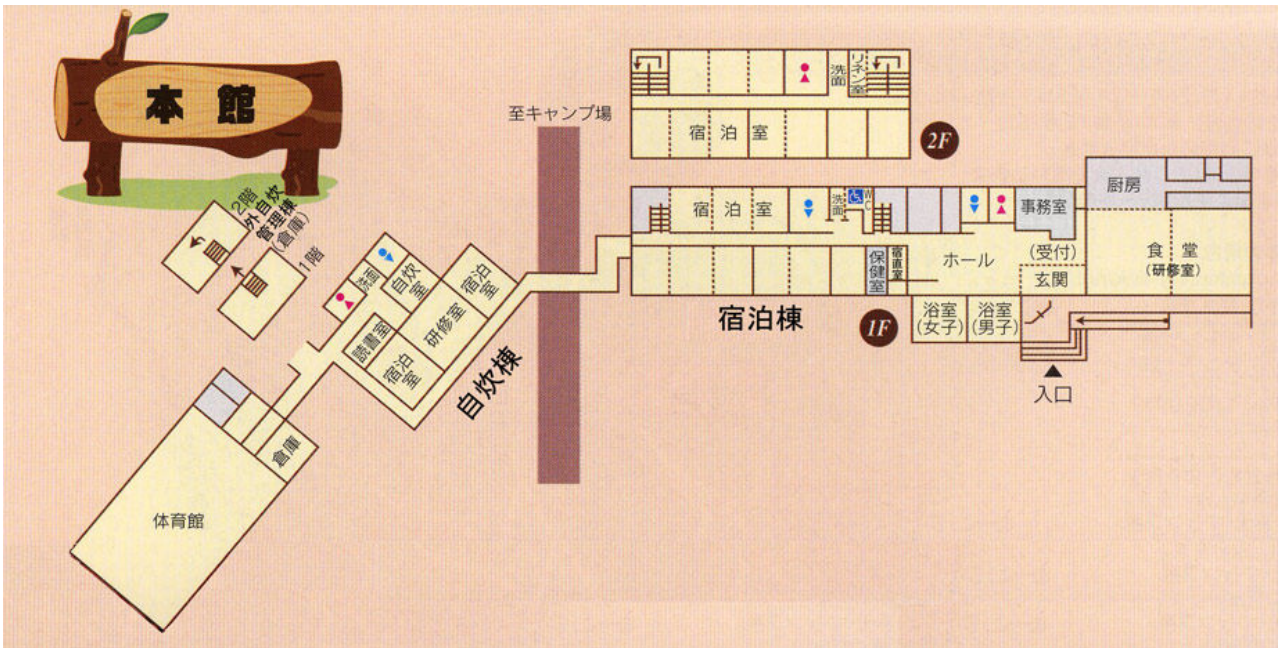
本館

2階 外自炊 管理棟 (倉庫)

1階

至キャンプ場

洗面

リネン室

宿泊室

2F

宿泊室

洗面

厨房

事務室

ホール

(受付)

保健室

宿直室

玄関

食堂

(研修室)

宿泊棟

1F

浴室(女子)

浴室(男子)

入口

洗面

自炊室

宿泊室

研修室

読書室

宿泊室

自炊棟

倉庫

体育館